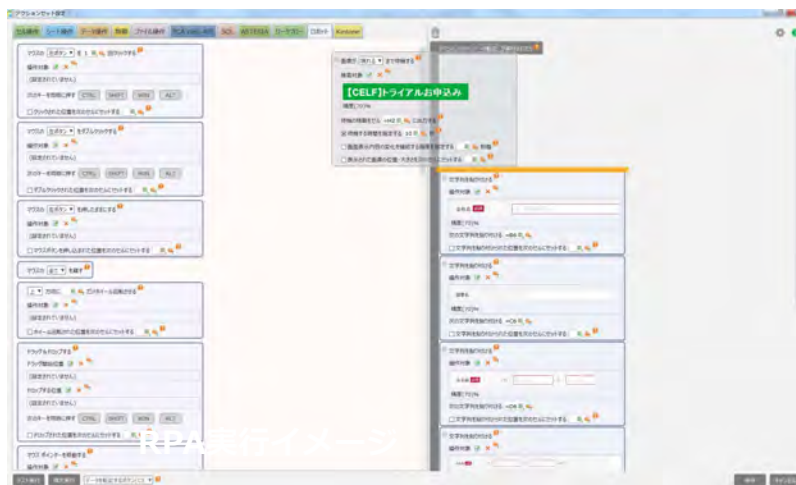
アクションセット設定

セル操作　シート操作　データ操作　数値　ファイル操作　ブラウザ　SQL　ロボット　kintone

マウスの 左ボタン を 1 回クリックする
操作対象
(設定されていません)
次のキーを同時に押す CTRL SHIFT WIN ALT
□クリックされた位置をカウントにセットする

マウスの 左ボタン をダブルクリックする
操作対象
(設定されていません)
次のキーを同時に押す CTRL SHIFT WIN ALT
□ダブルクリックされた位置をカウントにセットする

マウスの 左ボタン を押したままにする
操作対象
(設定されていません)
□マウスボタンを押した位置をカウントにセットする

マウスの 全て を離す

上 方向に 回ホイール回転させる
操作対象
(設定されていません)
□ホイール回転された位置をカウントにセットする

ドラッグ＆ドロップする
ドラッグ開始位置
(設定されていません)
ドロップする位置
(設定されていません)
次のキーを同時に押す CTRL SHIFT WIN ALT
□ドロップされた位置をカウントにセットする

マウス ポインターを移動する
操作対象

画面 が 表示 されるまで待機する
待機対象
【CELF】トライアルお申込み
精度 70%
待機の制限を 秒 にする
待機する時間を指定する 秒
□画面表示内容の変化を検知する精度を指定する
□見つけた画面の位置・大きさをカウントにセットする

文字列を探す
操作対象
精度 70%
次の文字列を探す
□文字列を見つけた位置をカウントにセットする

文字列を探す
操作対象
精度 70%
次の文字列を探す
□文字列を見つけた位置をカウントにセットする

文字列を探す
操作対象
精度 70%
次の文字列を探す
□文字列を見つけた位置をカウントにセットする

文字列を探す
操作対象

RPA実行イメージ

ここから実行　保存